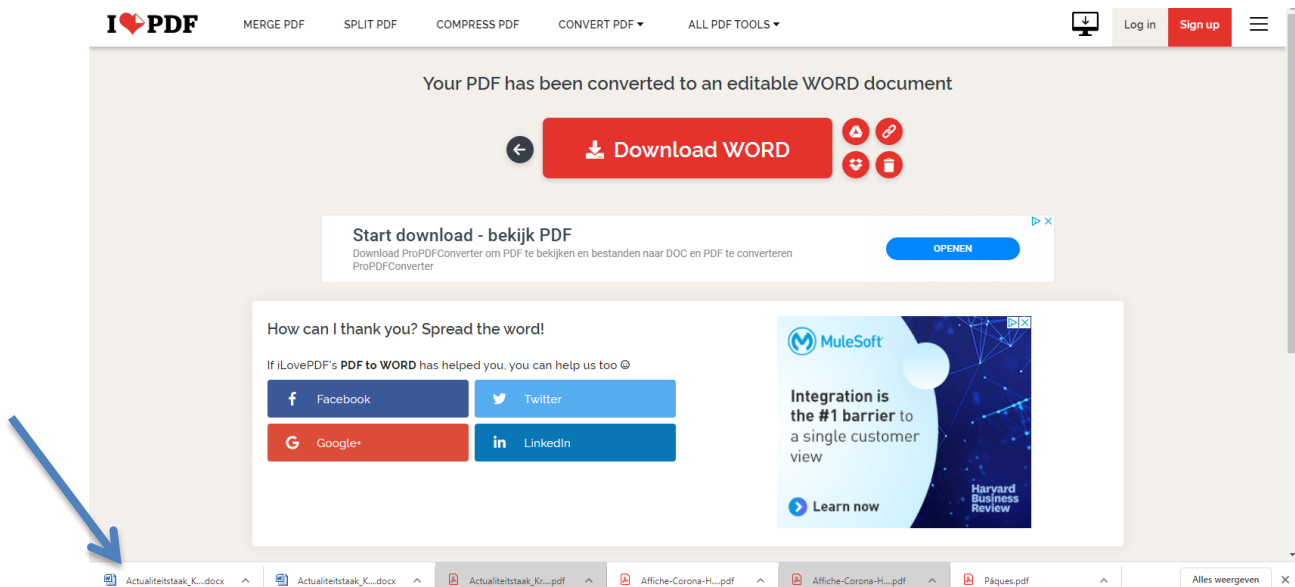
I❤PDF MERGE PDF SPLIT PDF COMPRESS PDF CONVERT PDF ▾ ALL PDF TOOLS ▾ Log in Sign up

Your PDF has been converted to an editable WORD document

Download WORD

Start download - bekijk PDF
Download ProPDFConverter om PDF te bekijken en bestanden naar DOC en PDF te converteren
ProPDFConverter
OPENEN

How can I thank you? Spread the word!

If iLovePDF's **PDF to WORD** has helped you, you can help us too ☺

Facebook
Twitter
Google+
LinkedIn

MuleSoft
Integration is the #1 barrier to a single customer view
Learn now
Harvard Business Review

Actualiteitstaak_K....docx
Actualiteitstaak_K....docx
Actualiteitstaak_Kr....pdf
Affiche-Corona-H....pdf
Affiche-Corona-H....pdf
Pâques.pdf
Alles weergeven